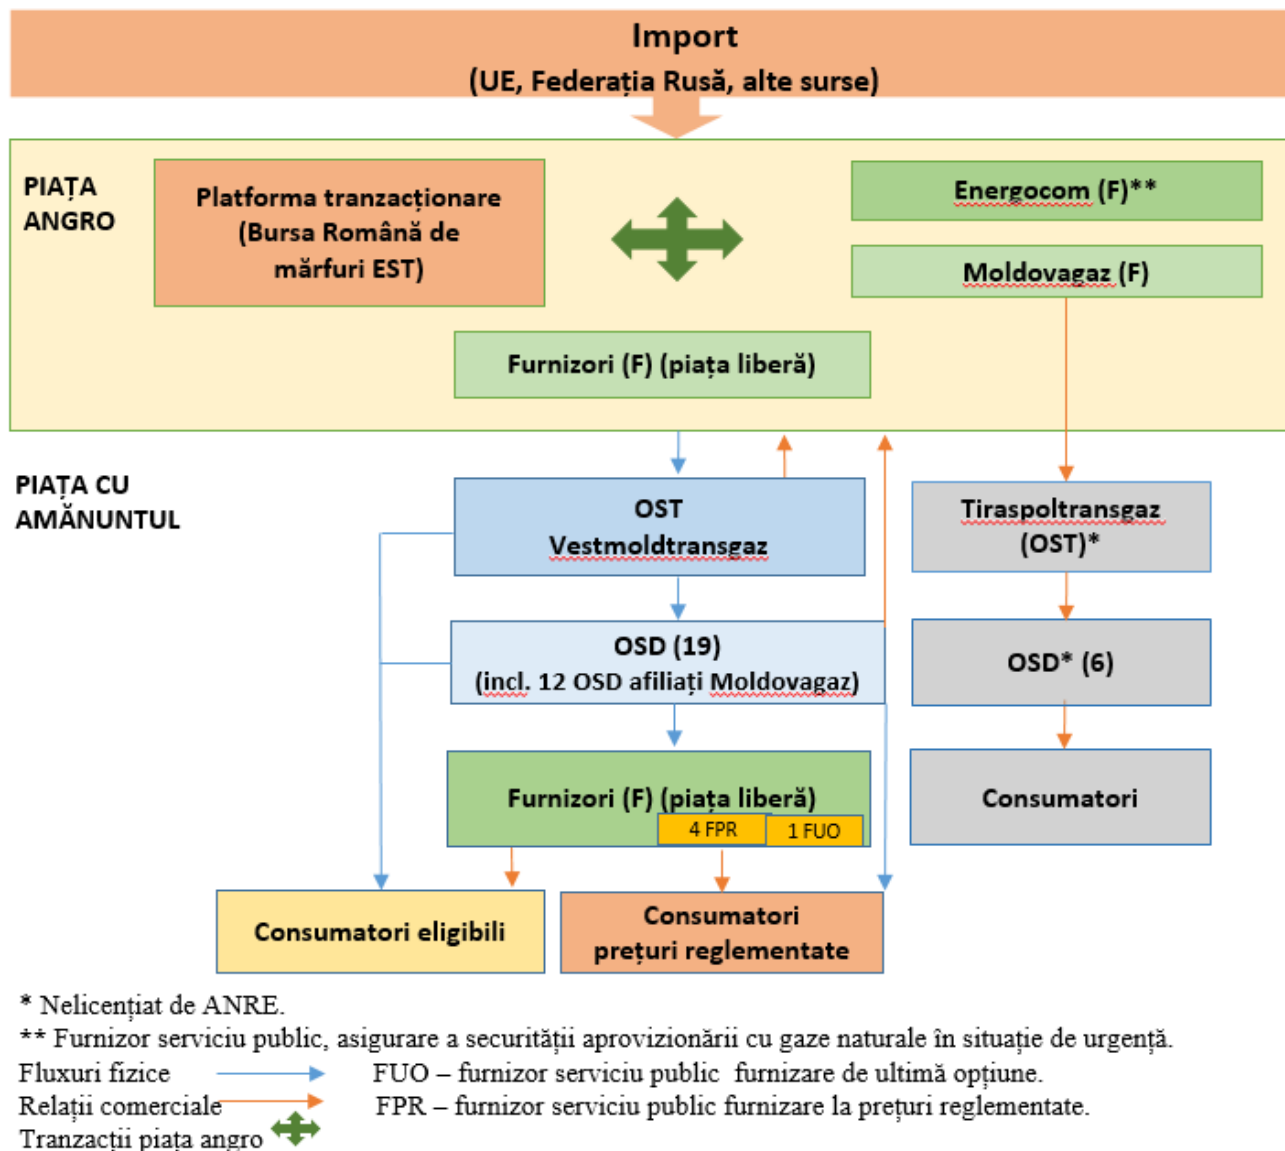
Import
(UE, Federația Rusă, alte surse)

PIAȚA ANGRO

Platforma tranzacționare (Bursa Română de mărfuri EST)

Energocom (F)**

Moldovagaz (F)

Furnizori (F) (piața liberă)

PIAȚA CU AMĂNUNTUL

OST Vestmoldtransgaz

Tiraspoltransgaz (OST)*

OSD (19) (incl. 12 OSD afiliați Moldovagaz)

OSD* (6)

Furnizori (F) (piața liberă)
4 FPR
1 FUO

Consumatori

Consumatori eligibili

Consumatori prețuri reglementate

* Nelicențiat de ANRE.
** Furnizor serviciu public, asigurare a securității aprovizionării cu gaze naturale în situație de urgență.
Fluxuri fizice
FUO – furnizor serviciu public furnizare de ultimă opțiune.
Relații comerciale
FPR – furnizor serviciu public furnizare la prețuri reglementate.
Tranzacții piața angro